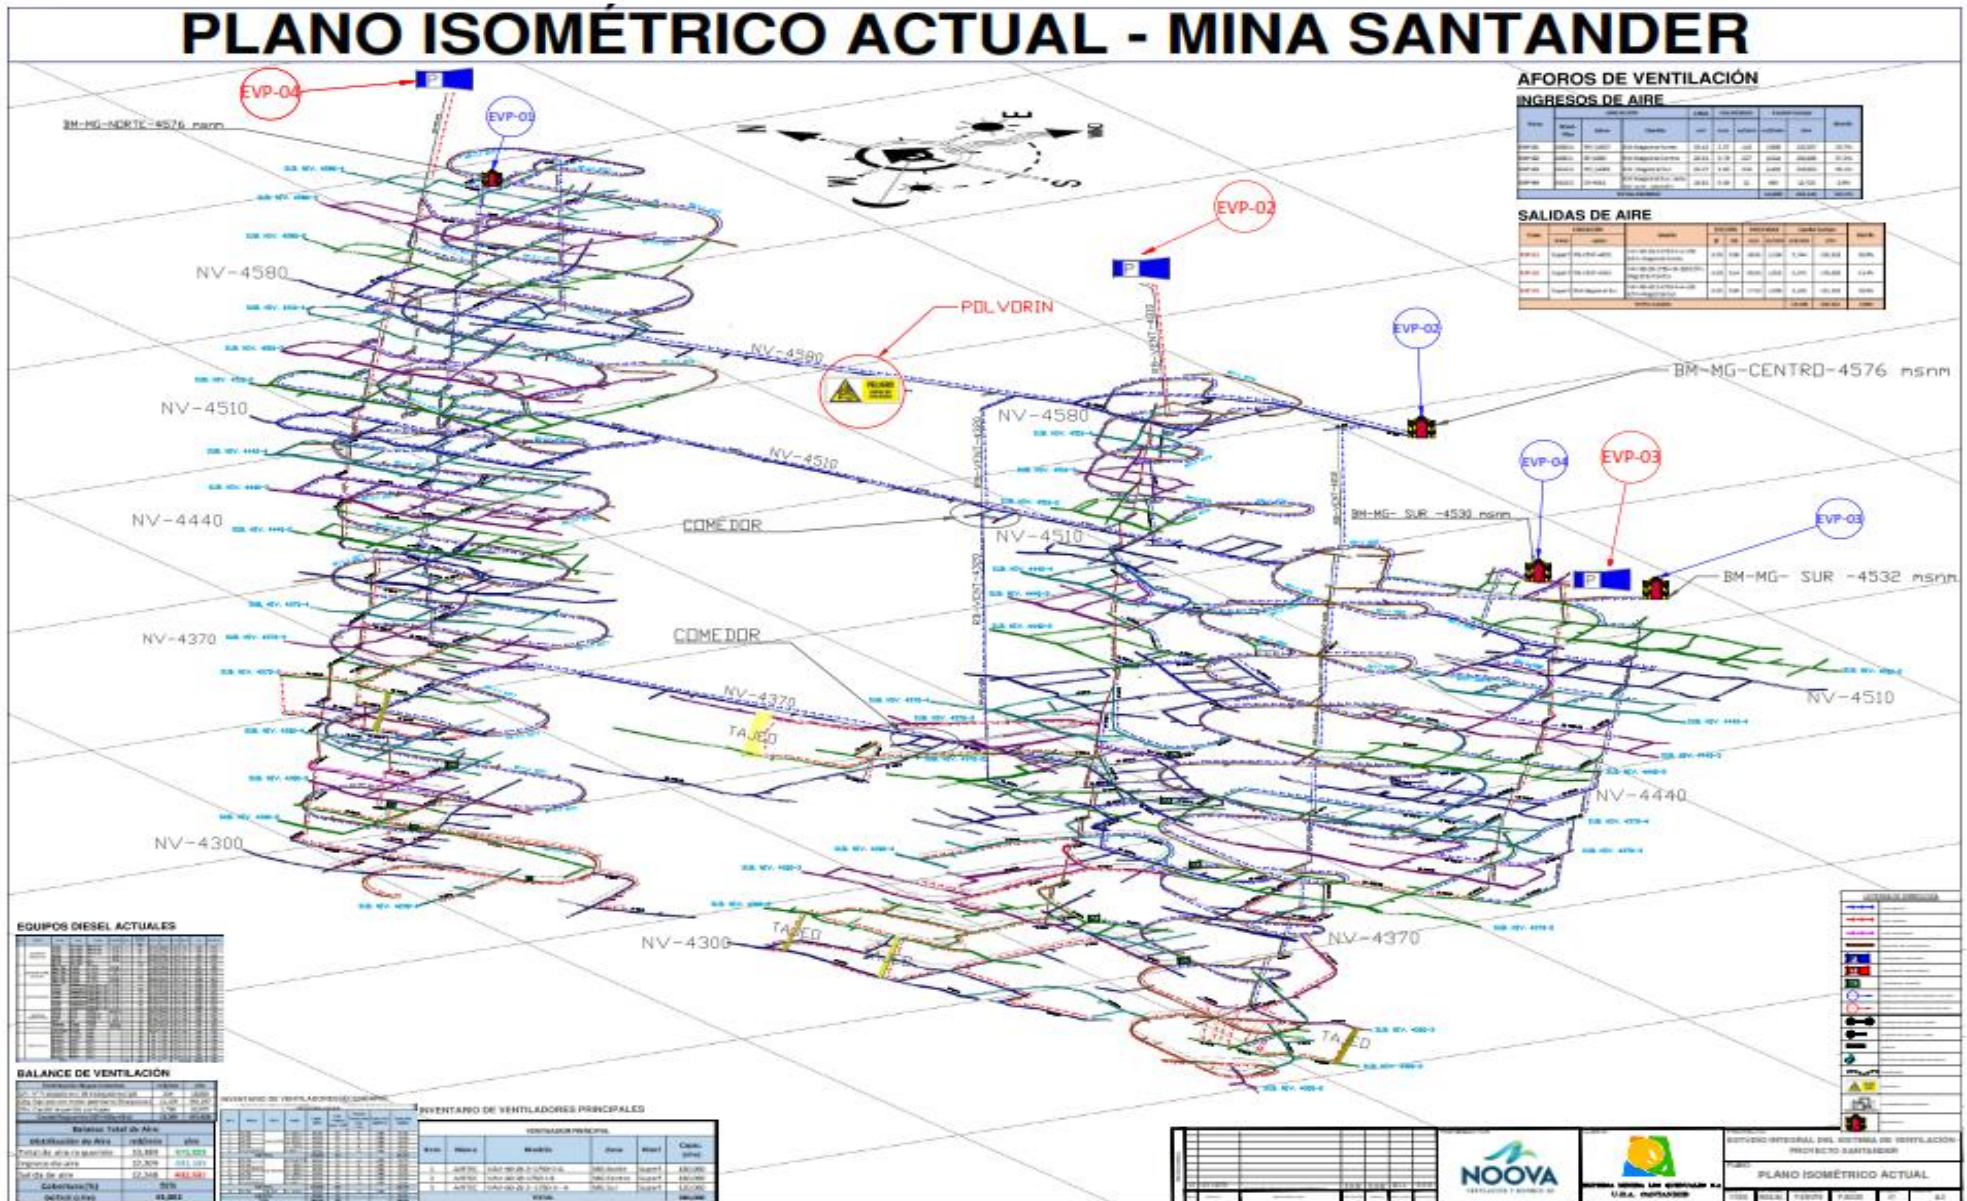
PLANO ISOMÉTRICO ACTUAL - MINA SANTANDER

EVP-04

EVP-01

BM-MG-NORTE-4576 msnm

AFOROS DE VENTILACIÓN

INGRESOS DE AIRE

SALIDAS DE AIRE

EVP-02

NV-4580

POLVORIN

EVP-02

BM-MG-CENTRO-4576 msnm

NV-4580

NV-4510

NV-4580

NV-4510

EVP-04

EVP-03

NV-4440

COMEDOR

BM-MG- SUR -4530 msnm

NV-4510

EVP-03

BM-MG- SUR -4532 msnm

NV-4370

COMEDOR

NV-4370

NV-4510

TAJEO

NV-4440

NV-4300

EQUIPOS DIESEL ACTUALES

TAJEO

NV-4300

NV-4370

BALANCE DE VENTILACIÓN

INVENTARIO DE VENTILADORES PRINCIPALES

TAJEO

NOOVA

PLANO ISOMÉTRICO ACTUAL